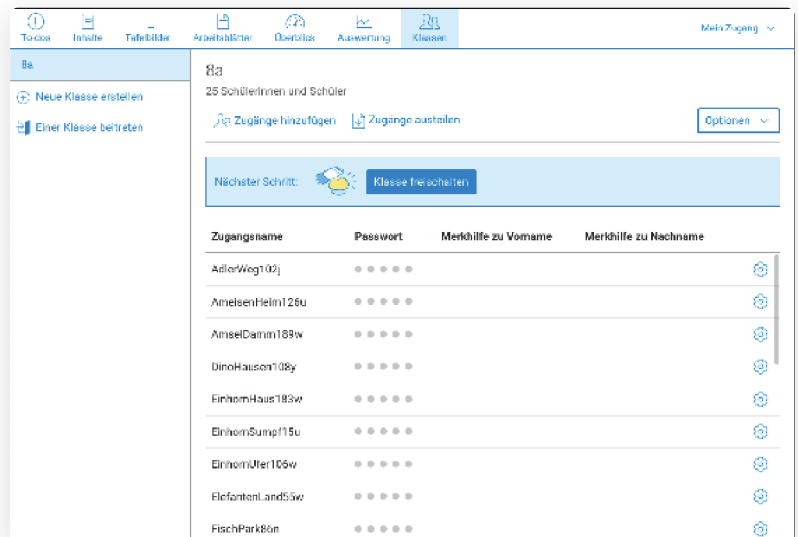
To-dos Inhalte Tafelbilder Arbeitsblätter Überblick Auswertung Klassen Mein Zugang

8a

Neue Klasse erstellen

Einer Klasse beitreten

8a

25 Schülerinnen und Schüler

Zugänge hinzufügen Zugänge austeilen Optionen

Nächster Schritt: Klasse freischalten

| Zugangsname | Passwort | Merkhilfe zu Vorname | Merkhilfe zu Nachname |
|---|---|---|---|
| AdlerWeg102j | ●●●●● | | |
| AmeisenHeim126u | ●●●●● | | |
| AmselDamm189w | ●●●●● | | |
| DinoHausen108y | ●●●●● | | |
| EinhornHaus183v | ●●●●● | | |
| EinhornSumpf15u | ●●●●● | | |
| EinhornUfer106w | ●●●●● | | |
| ElefantenLand55w | ●●●●● | | |
| FischPark86n | ●●●●● | | |